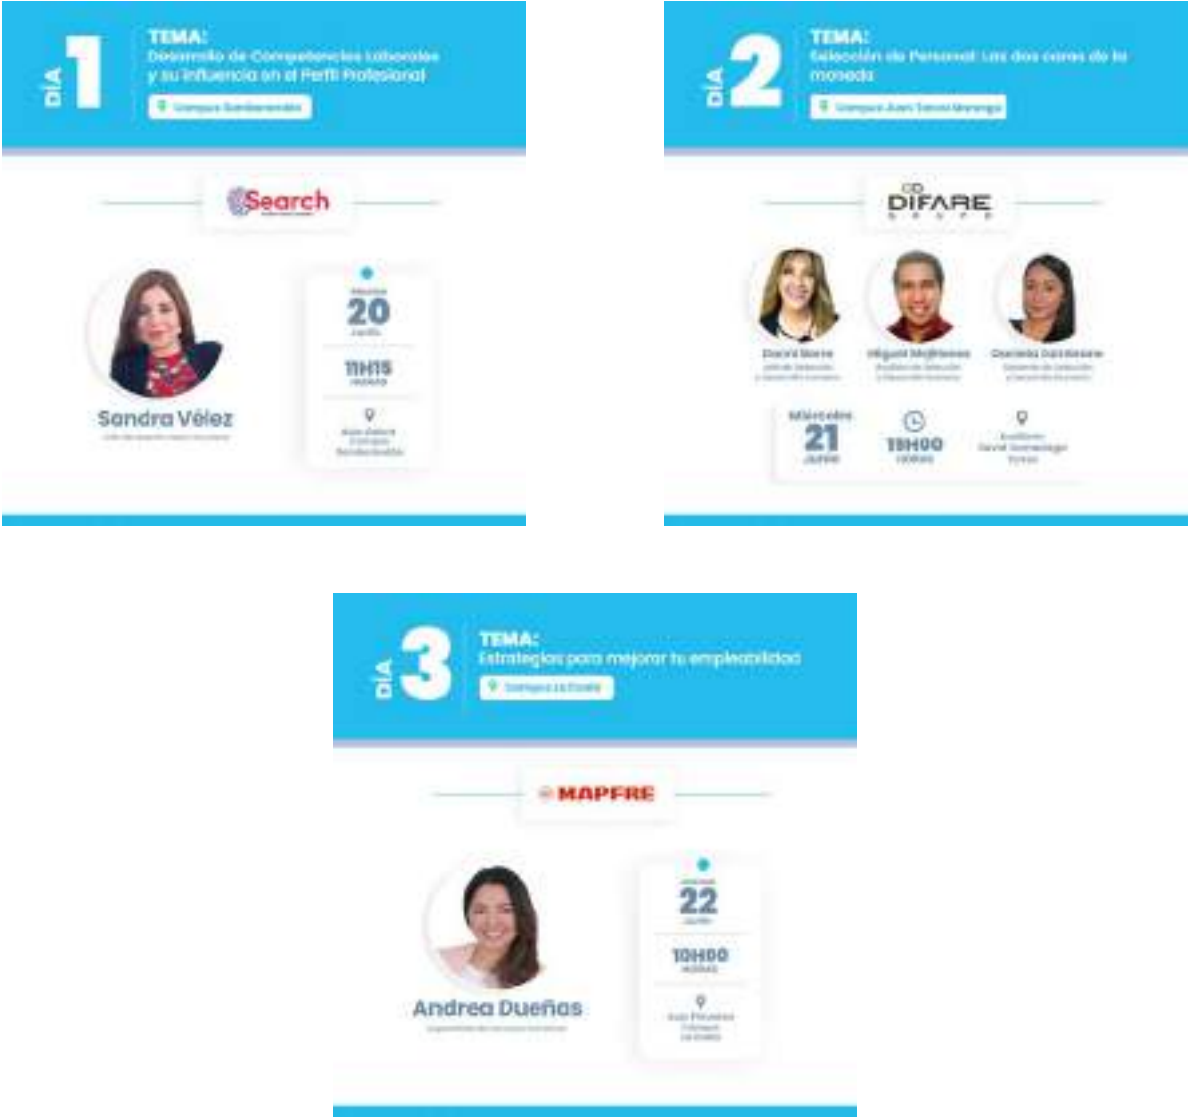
DÍA 1

TEMA:
Desarrollo de Competencias Laborales y su Influencia en el Perfil Profesional

Campus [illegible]

Search

Sandra Vélez
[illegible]

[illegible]
20
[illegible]

11H15
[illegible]

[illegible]

DÍA 2

TEMA:
Selección de Personal: Las dos caras de la moneda

Campus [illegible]

DIFARE
GRUPO

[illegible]
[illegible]

Miguel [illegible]
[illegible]

Daniela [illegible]
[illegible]

Miércoles
21
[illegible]

19H00
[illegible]

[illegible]

DÍA 3

TEMA:
Estrategias para mejorar tu empleabilidad

Campus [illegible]

MAPFRE

Andrea Dueñas
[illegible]

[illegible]
22
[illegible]

10H00
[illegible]

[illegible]